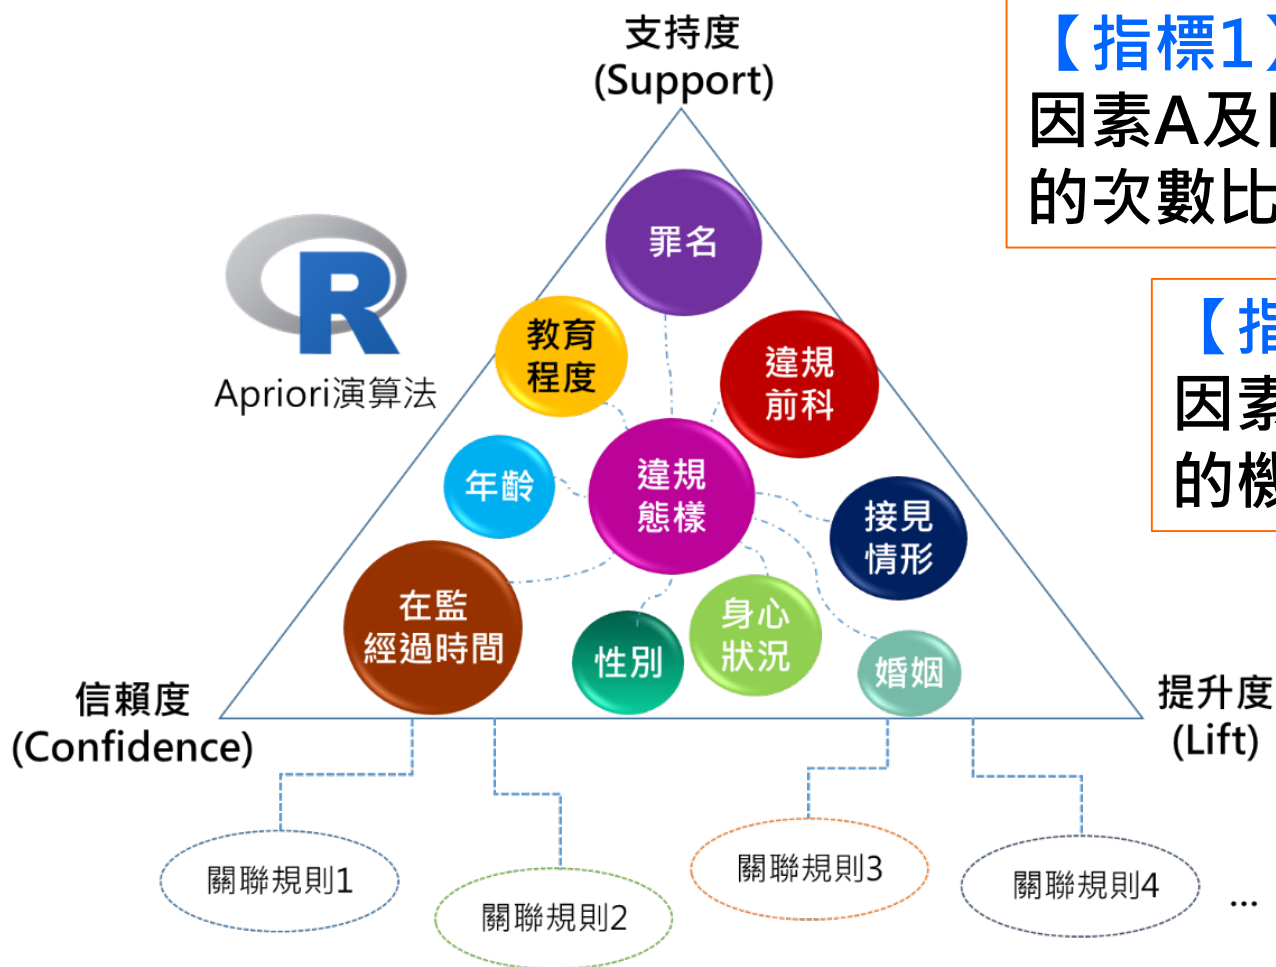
支持度
(Support)

【指標1
因素A及
的次數比

【指
因素
的機

R
Apriori演算法

罪名

教育
程度

違規
前科

年齡

違規
態樣

接見
情形

在監
經過時間

性別

身心
狀況

婚姻

信賴度
(Confidence)

提升度
(Lift)

關聯規則1

關聯規則2

關聯規則3

關聯規則4

...